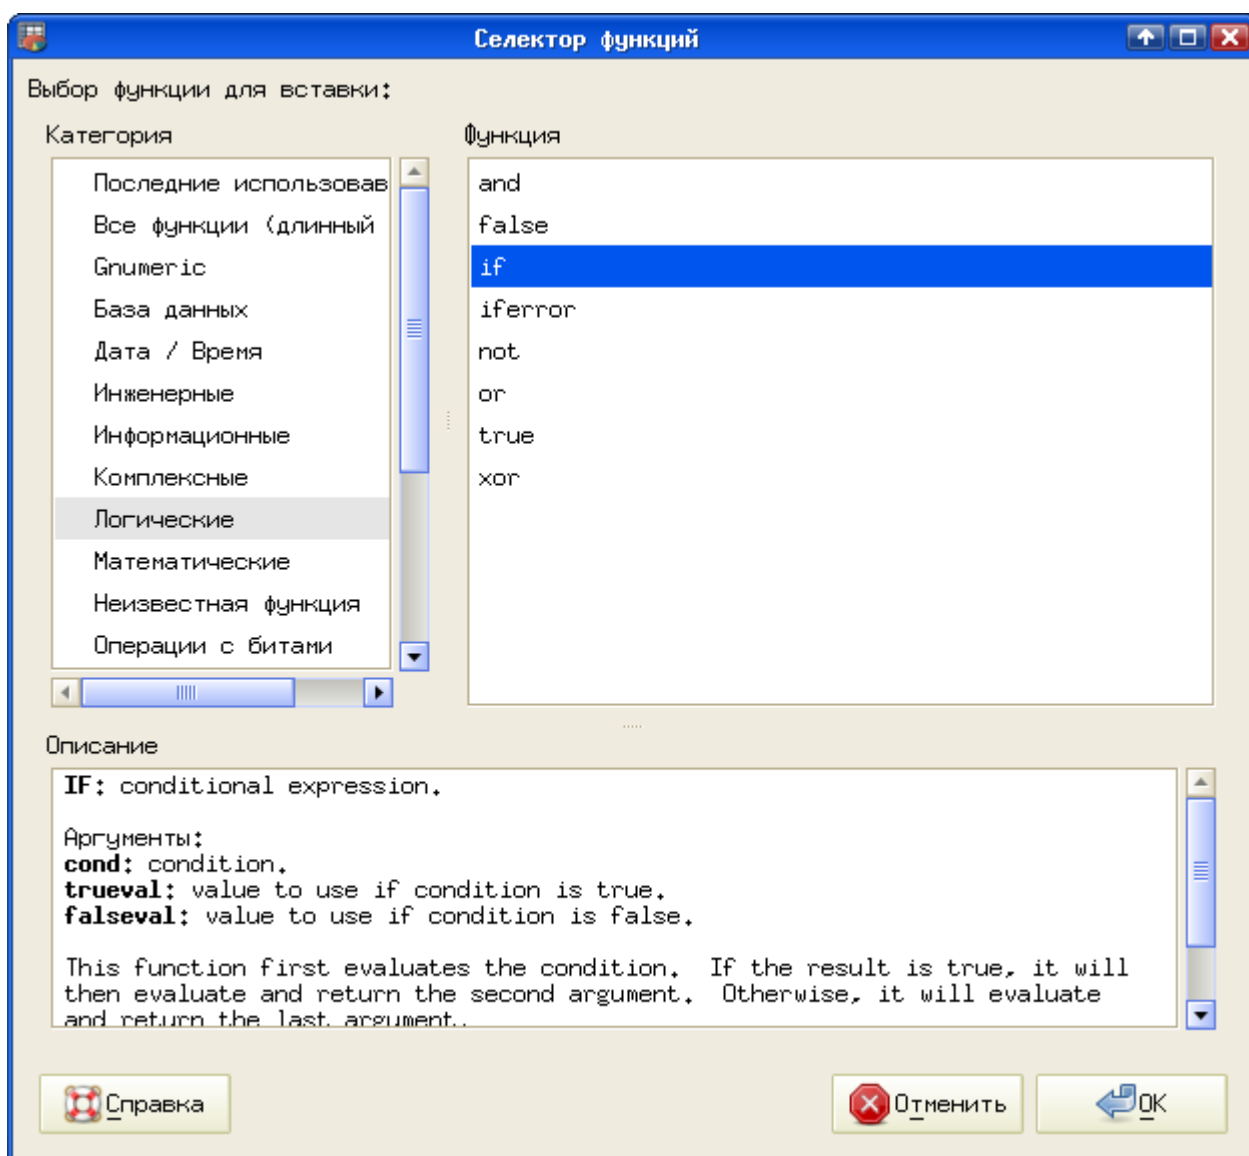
Селектор функций

Выбор функции для вставки:

Категория

Последние использовав
Все функции (длинный
Gnumeric
База данных
Дата / Время
Инженерные
Информационные
Комплексные
Логические
Математические
Неизвестная функция
Операции с битами

Функция

and
false
if
iferror
not
or
true
xor

Описание

**IF**: conditional expression.

Аргументы:
**cond**: condition.
**trueval**: value to use if condition is true.
**falseval**: value to use if condition is false.

This function first evaluates the condition. If the result is true, it will then evaluate and return the second argument. Otherwise, it will evaluate and return the last argument.

Справка

Отменить

OK